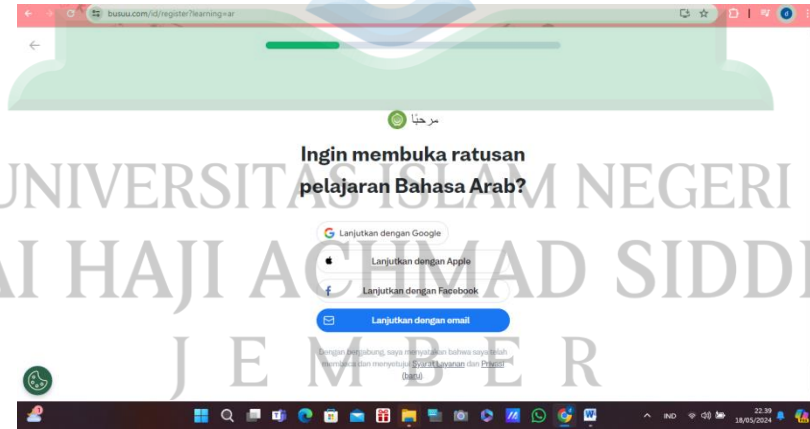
busuu.com/id/register?learning=ar

مرحبًا

Ingin membuka ratusan pelajaran Bahasa Arab?

Lanjutkan dengan Google

Lanjutkan dengan Apple

Lanjutkan dengan Facebook

Lanjutkan dengan email

Dengan bergabung, saya menyatakan bahwa saya telah membaca dan menyetujui Syarat Layanan dan Privasi (baru).

UNIVERSITAS ISLAM NEGERI
AI HAJI ACHMAD SIDDI
J E M B E R

IND 22.39 18/05/2024